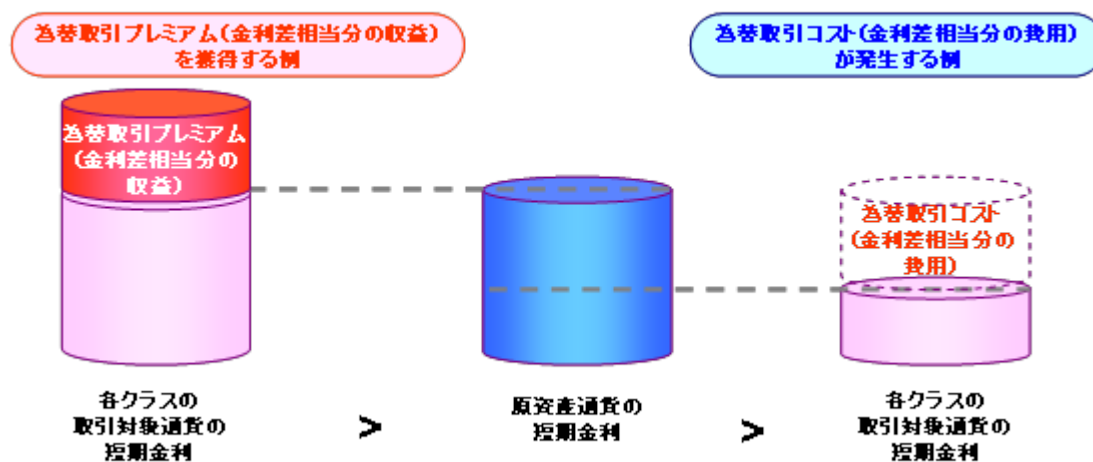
為替取引プレミアム（金利差相当分の収益）を獲得する例

為替取引コスト（金利差相当分の費用）が発生する例

為替取引プレミアム（金利差相当分の収益）

為替取引コスト（金利差相当分の費用）

各クラスの取引対象通貨の短期金利

>

原資産通貨の短期金利

>

各クラスの取引対象通貨の短期金利